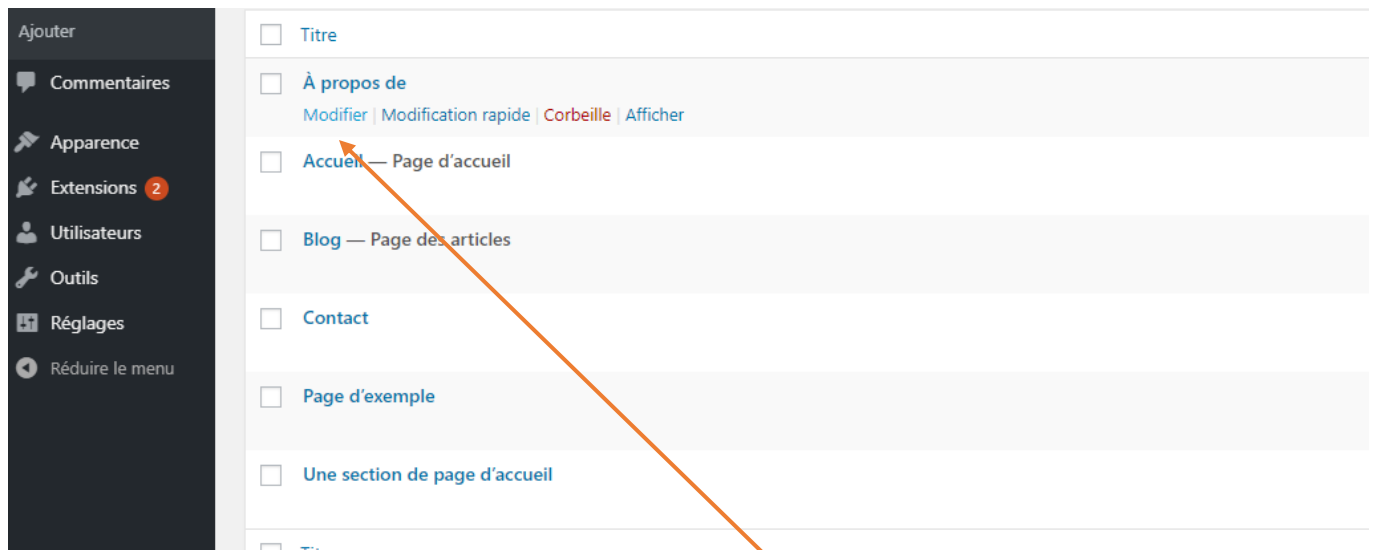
Ajouter
Commentaires
Apparence
Extensions 2
Utilisateurs
Outils
Réglages
Réduire le menu

Titre
À propos de
Modifier | Modification rapide | Corbeille | Afficher
Accueil — Page d'accueil
Blog — Page des articles
Contact
Page d'exemple
Une section de page d'accueil
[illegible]